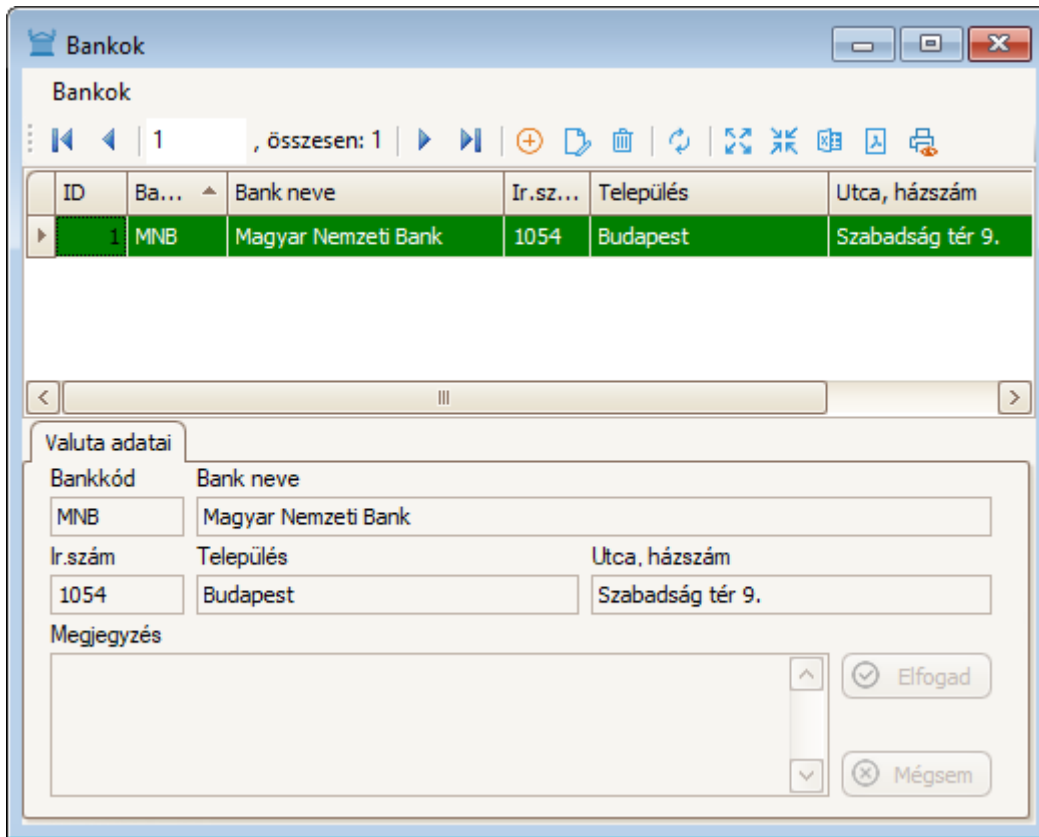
Bankok

Bankok

1 , összesen: 1

| ID | Ba... | Bank neve | Ir.sz... | Település | Utca, házszám |
|---|---|---|---|---|---|
| 1 | MNB | Magyar Nemzeti Bank | 1054 | Budapest | Szabadság tér 9. |

Valuta adatai

Bankkód
MNB

Bank neve
Magyar Nemzeti Bank

Ir.szám
1054

Település
Budapest

Utca, házszám
Szabadság tér 9.

Megjegyzés

Elfogad

Mégsem